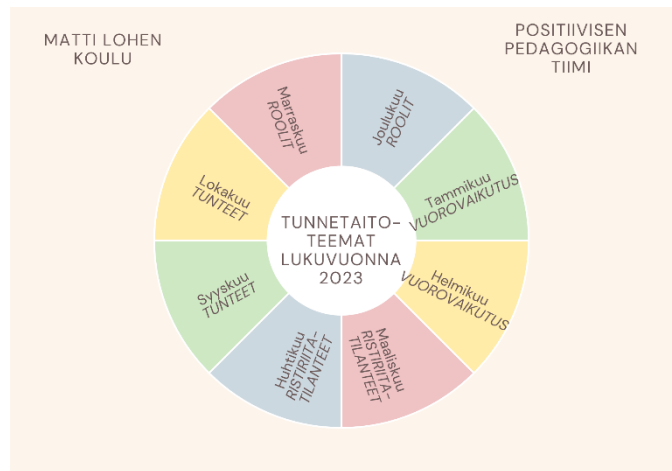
MATTI LOHEN KOULU

POSITIIVISEN PEDAGOGIIKAN TIIMI

TUNNETAITO-TEEMAT LUKUVUONNA 2023

Marraskuu
ROOLIT

Joulukuu
ROOLIT

Tammikuu
VUOROVAIKUTUS

Helmikuu
VUOROVAIKUTUS

Maaliskuu
RISTIRIITA-TILANTEET

Huhtikuu
RISTIRIITA-TILANTEET

Syyskuu
TUNTEET

Lokakuu
TUNTEET